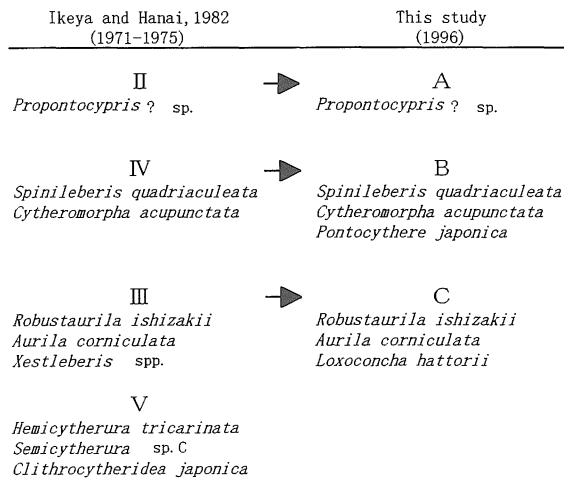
| Ikeya and Hanai, 1982 (1971-1975) | This study (1996) |
|---|---|
| II | A |
| *Propontocypris* ? sp. | *Propontocypris* ? sp. |
| IV | B |
| *Spinileberis quadriaculeata* | *Spinileberis quadriaculeata* |
| *Cytheromorpha acupunctata* | *Cytheromorpha acupunctata* |
| | *Pontocythere japonica* |
| III | C |
| *Robustaurila ishizakii* | *Robustaurila ishizakii* |
| *Aurila corniculata* | *Aurila corniculata* |
| *Xestleberis* spp. | *Loxoconcha hattorii* |
| V | |
| *Hemicytherura tricarinata* | |
| *Semicytherura* sp. C | |
| *Clithrocytheridea japonica* | |